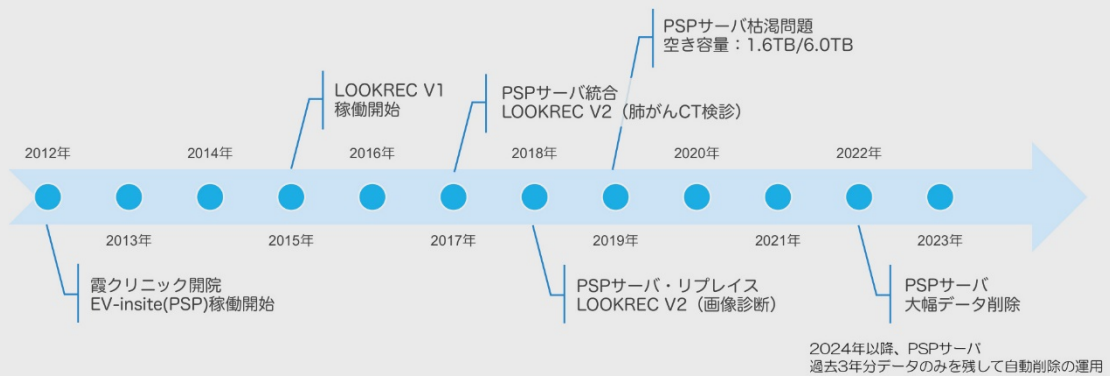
PSPサーバ枯渇問題
空き容量：1.6TB/6.0TB

LOOKREC V1
稼働開始

PSPサーバ統合
LOOKREC V2（肺がんCT検診）

2012年
2014年
2016年
2018年
2020年
2022年

2013年
2015年
2017年
2019年
2021年
2023年

霞クリニック開院
EV-insite(PSP)稼働開始

PSPサーバ・リプレイス
LOOKREC V2（画像診断）

PSPサーバ
大幅データ削除

2024年以降、PSPサーバ
過去3年分データのみを残して自動削除の運用